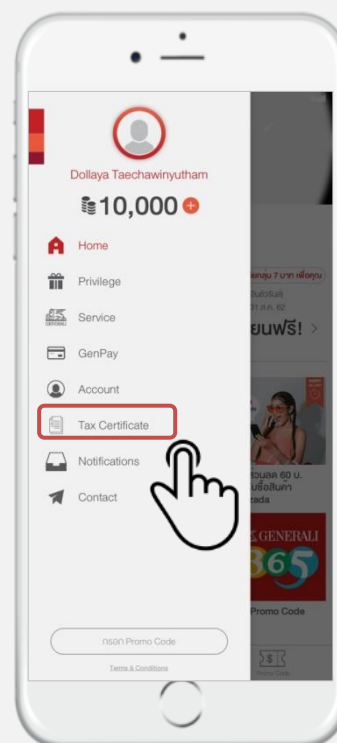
Dollaya Taechawinyutham

10,000

Home

Privilege

Service

GenPay

Account

Tax Certificate

Notifications

Contact

กรอก Promo Code

Terms & Conditions

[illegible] 7 บาท เพื่อคุณ

ยนฟรี! >

ส่วนลด 80 บ.

ซื้อสินค้า

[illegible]ada

GENERALI

365

Promo Code

Promo Code